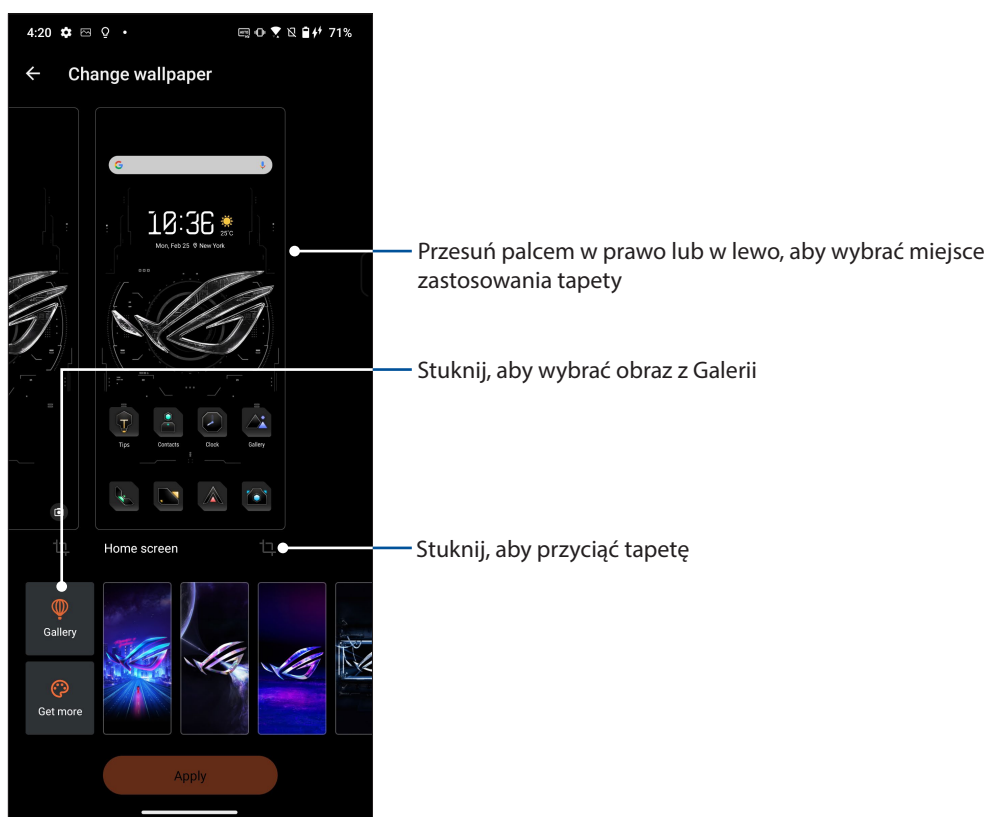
4:20

71%

Change wallpaper

10:36

25°C

Mon, Feb 25 New York

Tips

Contacts

Clock

Gallery

Home screen

Gallery

Get more

Apply

Przesuń palcem w prawo lub w lewo, aby wybrać miejsce zastosowania tapety

Stuknij, aby wybrać obraz z Galerii

Stuknij, aby przyciąć tapetę